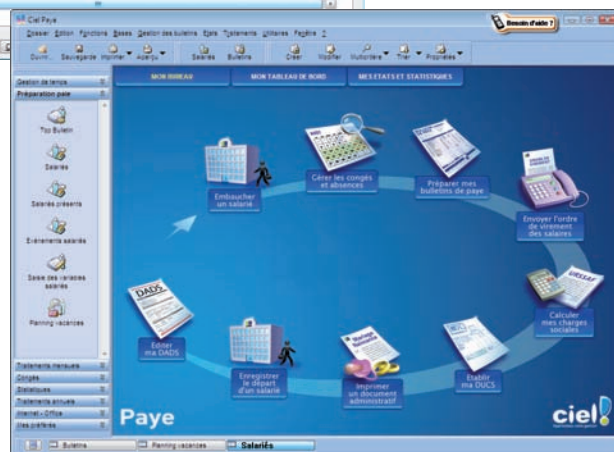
Ciel Paye

Dossier Edition Fonctions Bases Gestion des bulletins Etats Traitements Utilitaires Fenêtre ?

Besoin d'aide ?

Ouvrir... Sauvegarde Imprimer Aperçu Salariés Bulletins Créer Modifier Multicritère Trier Propriétés

Gestion de temps

Préparation paie

Top Bulletin

Salariés

Salariés présents

Evénements salariés

Saisie des variables salariés

Planning vacances

Traitements mensuels

Congés

Statistiques

Traitements annuels

Internet - Office

Mes préférés

MON BUREAU

MON TABLEAU DE BORD

MES ETATS ET STATISTIQUES

Embaucher un salarié

Gérer les congés et absences

Préparer mes bulletins de paye

Envoyer l'ordre de virement des salaires

Calculer mes charges sociales

URSSAF

Etablir ma DUCS

Imprimer un document administratif

Enregistrer le départ d'un salarié

Editer ma DADS

DADS

Paye

ciel

Bulletins

Planning vacances

Salariés